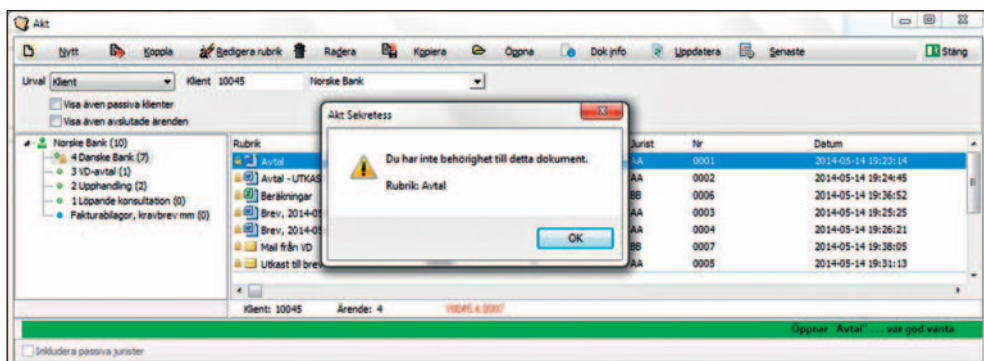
Akt

Nytt Koppla Redigera rubrik Radera Kopiera Öppna Dok info Uppdatera Senaste Stäng

Urval Klient Klient 10045 Norske Bank

Visa även passiva klienter
Visa även avslutade ärenden

Norske Bank (10)
4 Danske Bank (7)
3 VD-avtal (1)
2 Upphandling (2)
1 Löpande konsultation (0)
Fakturabilagor, kravbrev mm (0)

| Rubrik | Jurist | Nr | Datum |
|---|---|---|---|
| Avtal | AA | 0001 | 2014-05-14 19:23:14 |
| Avtal - UTKAS | AA | 0002 | 2014-05-14 19:24:45 |
| Beräkningar | BB | 0006 | 2014-05-14 19:36:52 |
| Brev, 2014-05 | AA | 0003 | 2014-05-14 19:25:25 |
| Brev, 2014-05 | AA | 0004 | 2014-05-14 19:26:21 |
| Mail från VD | BB | 0007 | 2014-05-14 19:38:05 |
| Utkast till brev | AA | 0005 | 2014-05-14 19:31:13 |

Akt Sekretess
Du har inte behörighet till detta dokument.
Rubrik: Avtal
OK

Klient: 10045 Ärende: 4 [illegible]

Öppnar "Avtal" ... var god vänta

Inkludera passiva jurister